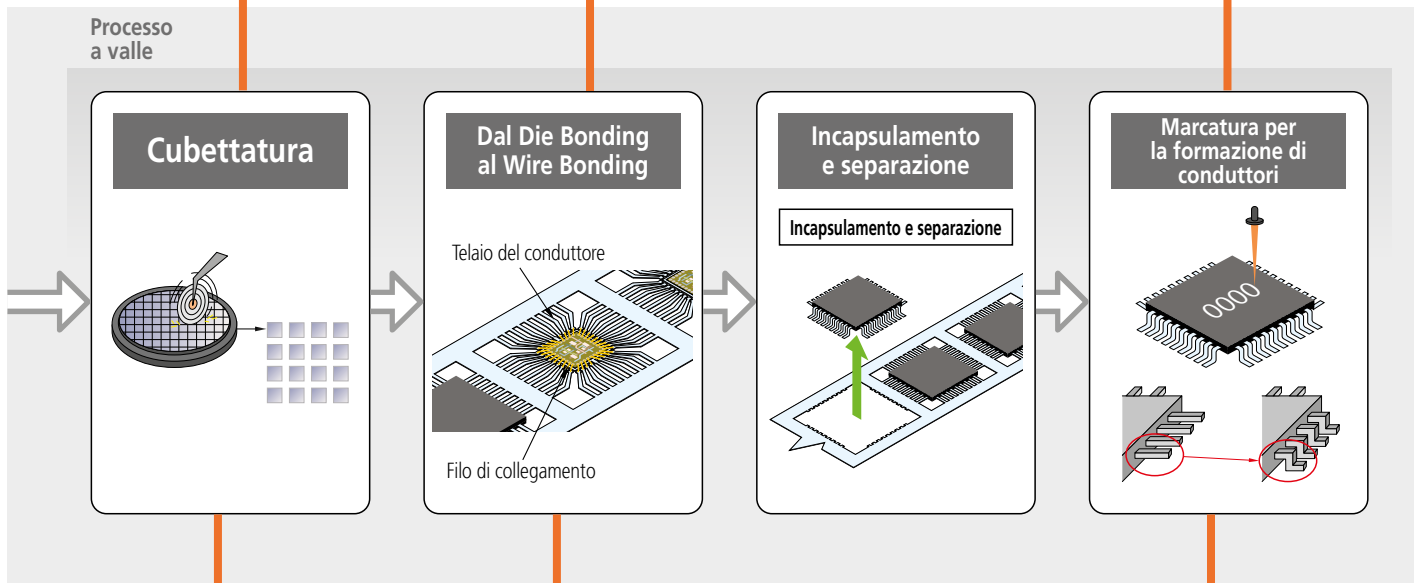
Processo a valle

Cubettatura

Dal Die Bonding al Wire Bonding

Telaio del conduttore

Filo di collegamento

Incapsulamento e separazione

Incapsulamento e separazione

Marcatura per la formazione di conduttori

0000